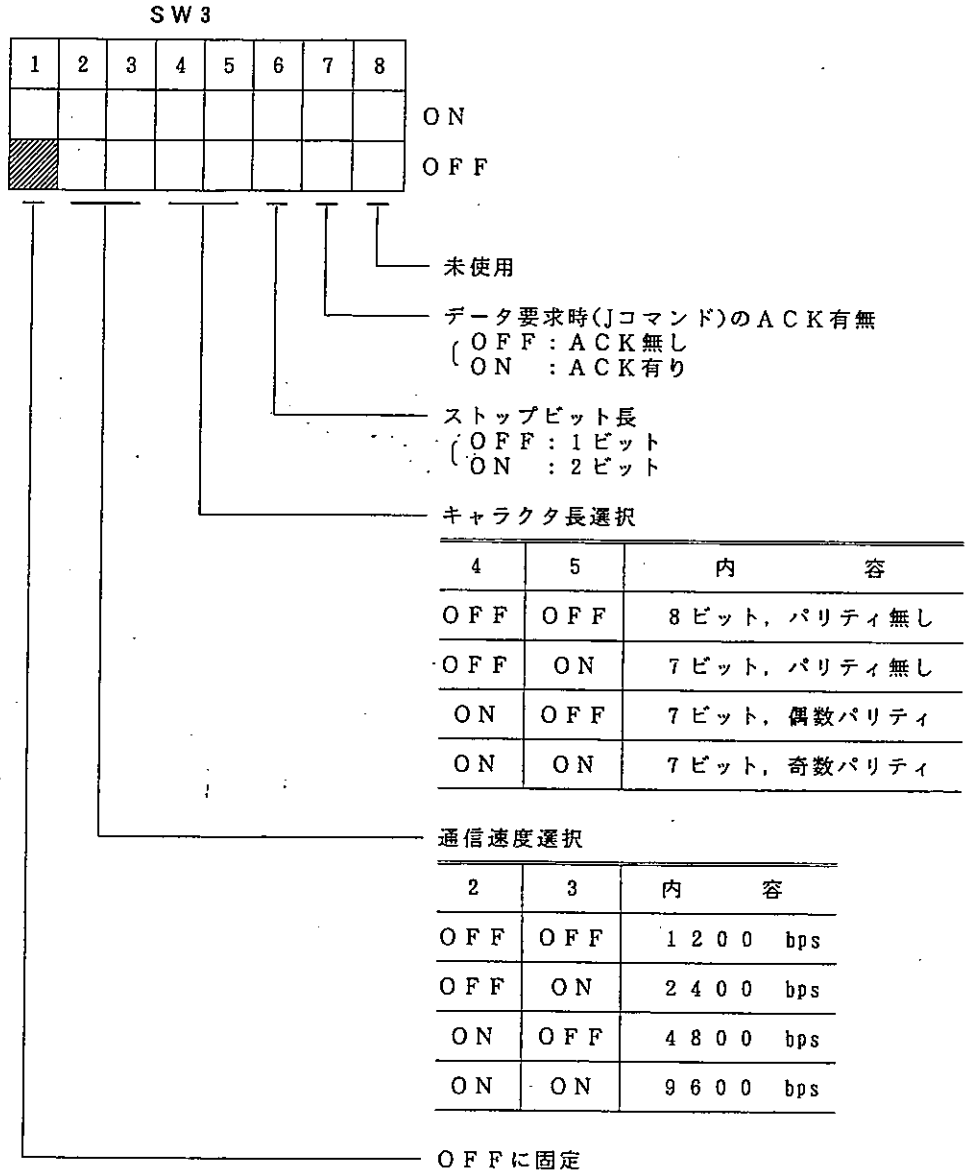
SW3

| 1 | 2 | 3 | 4 | 5 | 6 | 7 | 8 |
|---|---|---|---|---|---|---|---|

ON
OFF

未使用

データ要求時(Jコマンド)のACK有無
OFF：ACK無し
ON　：ACK有り

ストップビット長
OFF：1ビット
ON　：2ビット

キャラクタ長選択

| 4 | 5 | 内　容 |
|---|---|---|
| OFF | OFF | 8ビット，パリティ無し |
| OFF | ON | 7ビット，パリティ無し |
| ON | OFF | 7ビット，偶数パリティ |
| ON | ON | 7ビット，奇数パリティ |

通信速度選択

| 2 | 3 | 内　容 |
|---|---|---|
| OFF | OFF | 1200 bps |
| OFF | ON | 2400 bps |
| ON | OFF | 4800 bps |
| ON | ON | 9600 bps |

OFFに固定